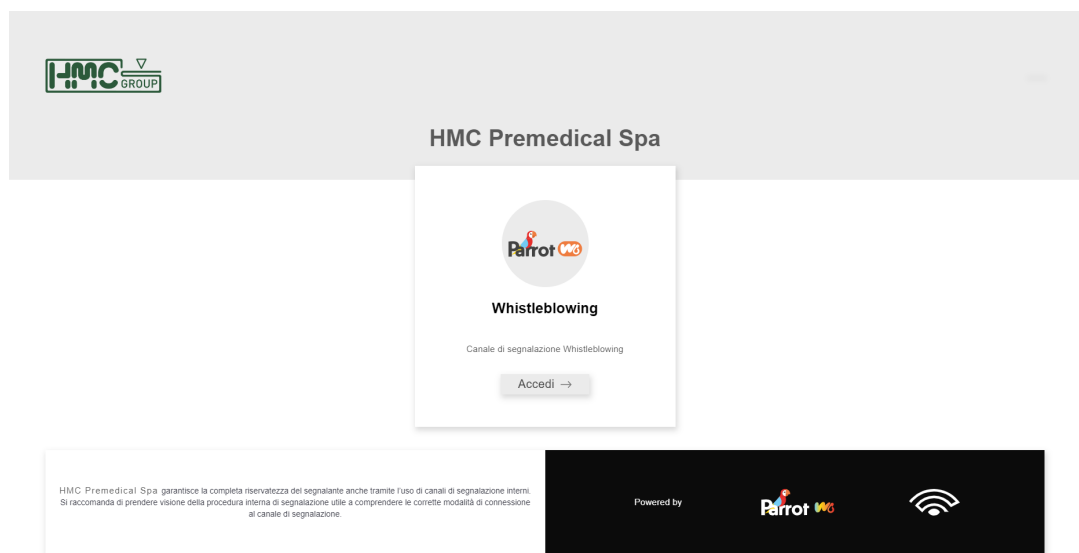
HMC GROUP

HMC Premedical Spa

Parrot WB

Whistleblowing

Canale di segnalazione Whistleblowing

Accedi →

HMC Premedical Spa garantisce la completa riservatezza del segnalante anche tramite l'uso di canali di segnalazione interni. Si raccomanda di prendere visione della procedura interna di segnalazione utile a comprendere le corrette modalità di connessione al canale di segnalazione.

Powered by

Parrot WB